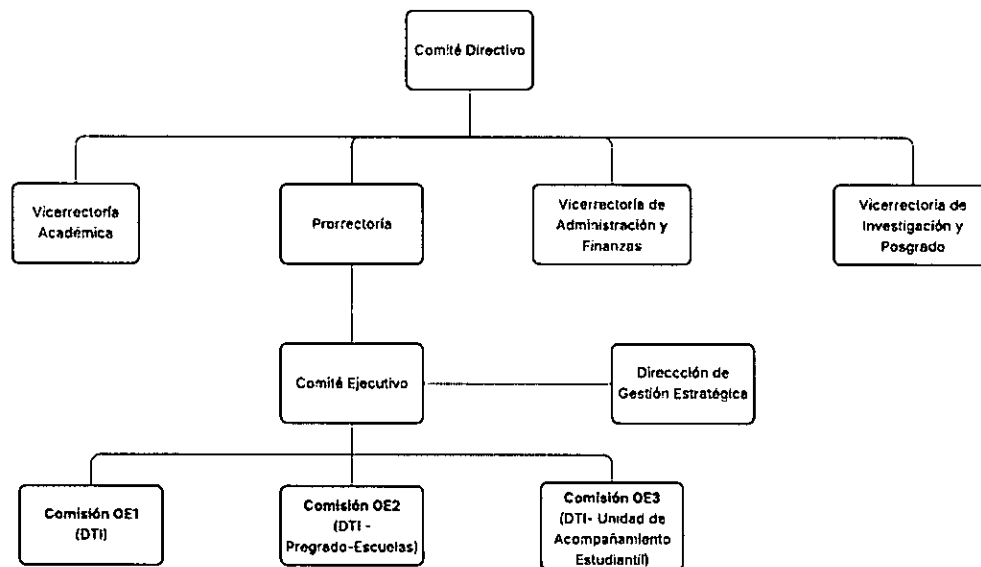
Comité Directivo

Vicerrectoría Académica

Prorrectoría

Vicerrectoría de Administración y Finanzas

Vicerrectoría de Investigación y Posgrado

Comité Ejecutivo

Direccción de Gestión Estratégica

Comisión OE1 (DTI)

Comisión OE2 (DTI - Pregrado-Escuelas)

Comisión OE3 (DTI- Unidad de Acompañamiento Estudiantil)